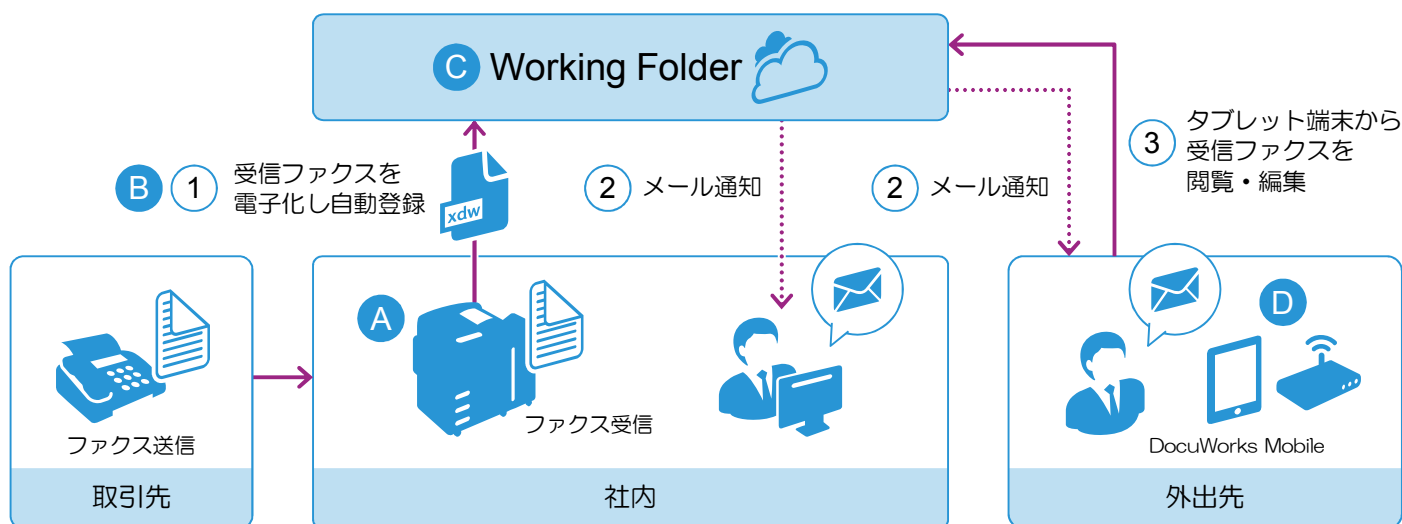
C Working Folder

B 1 受信ファクスを電子化し自動登録

xdw

2 メール通知

2 メール通知

3 タブレット端末から受信ファクスを閲覧・編集

ファクス送信

取引先

A

ファクス受信

社内

D

DocuWorks Mobile

外出先